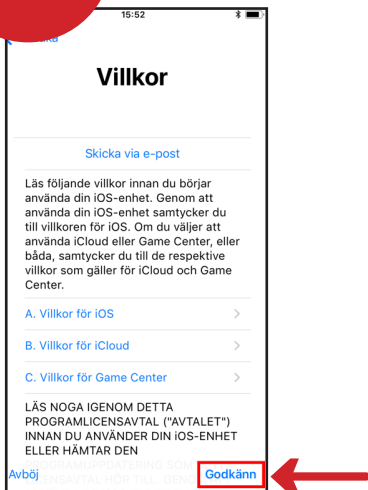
15:52

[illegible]ka

Villkor

Skicka via e-post

Läs följande villkor innan du börjar använda din iOS-enhet. Genom att använda din iOS-enhet samtycker du till villkoren för iOS. Om du väljer att använda iCloud eller Game Center, eller båda, samtycker du till de respektive villkor som gäller för iCloud och Game Center.

A. Villkor för iOS

B. Villkor för iCloud

C. Villkor för Game Center

LÄS NOGA IGENOM DETTA PROGRAMLICENSAVTAL ("AVTALET") INNAN DU ANVÄNDER DIN iOS-ENHET ELLER HÄMTAR DEN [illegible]

Avböj

Godkänn